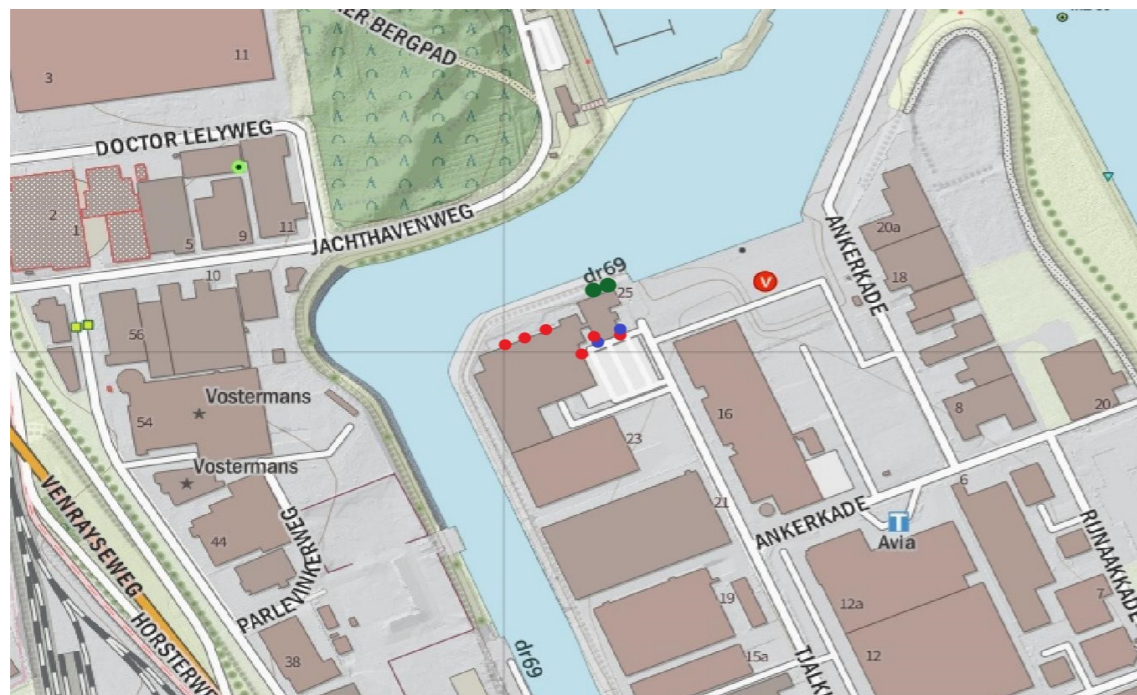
3
11
ER BERGPAD
DOCTOR LELYWEG
2
1
5
9
11
JACHTHAVENWEG
10
56
Vostermans
54
Vostermans
44
VENRAYSEWEG
HORSTERWE
PARLEVINKERWEG
38
dr69
25
V
ANKERKADE
20a
18
8
20
16
23
21
ANKERKADE
6
Avia
RIJNAAKKADE
19
15a
12a
12
7
TJALK
dr69